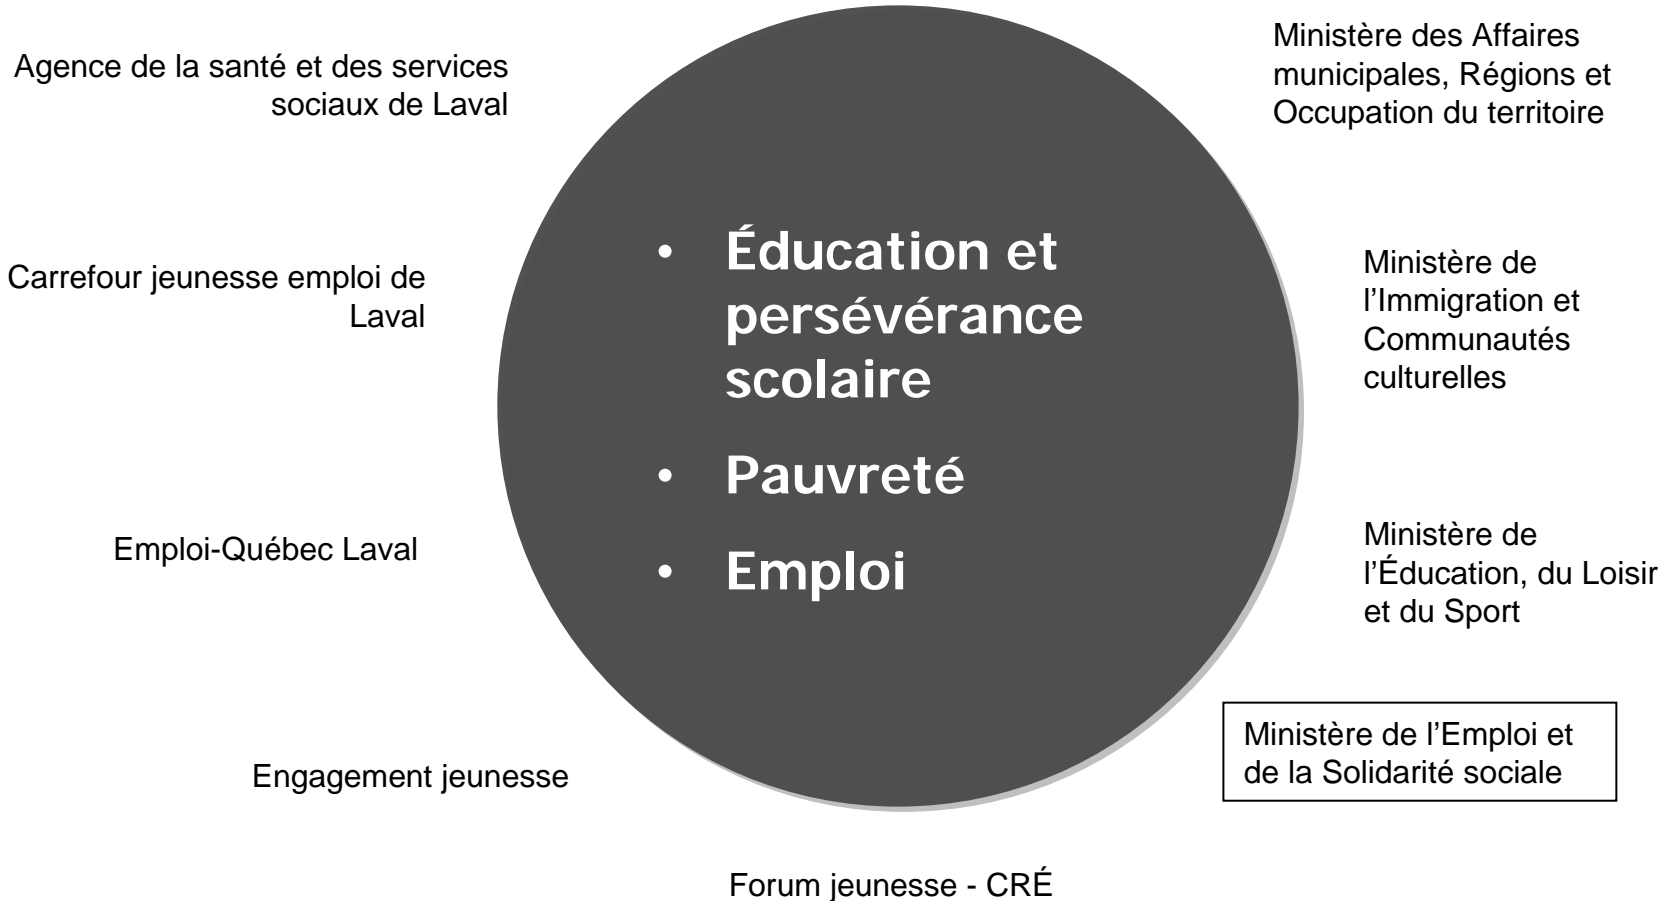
Agence de la santé et des services sociaux de Laval

Ministère des Affaires municipales, Régions et Occupation du territoire

Carrefour jeunesse emploi de Laval

- Éducation et persévérance scolaire
- Pauvreté
- Emploi

Ministère de l'Immigration et Communautés culturelles

Emploi-Québec Laval

Ministère de l'Éducation, du Loisir et du Sport

Ministère de l'Emploi et de la Solidarité sociale

Engagement jeunesse

Forum jeunesse - CRÉ